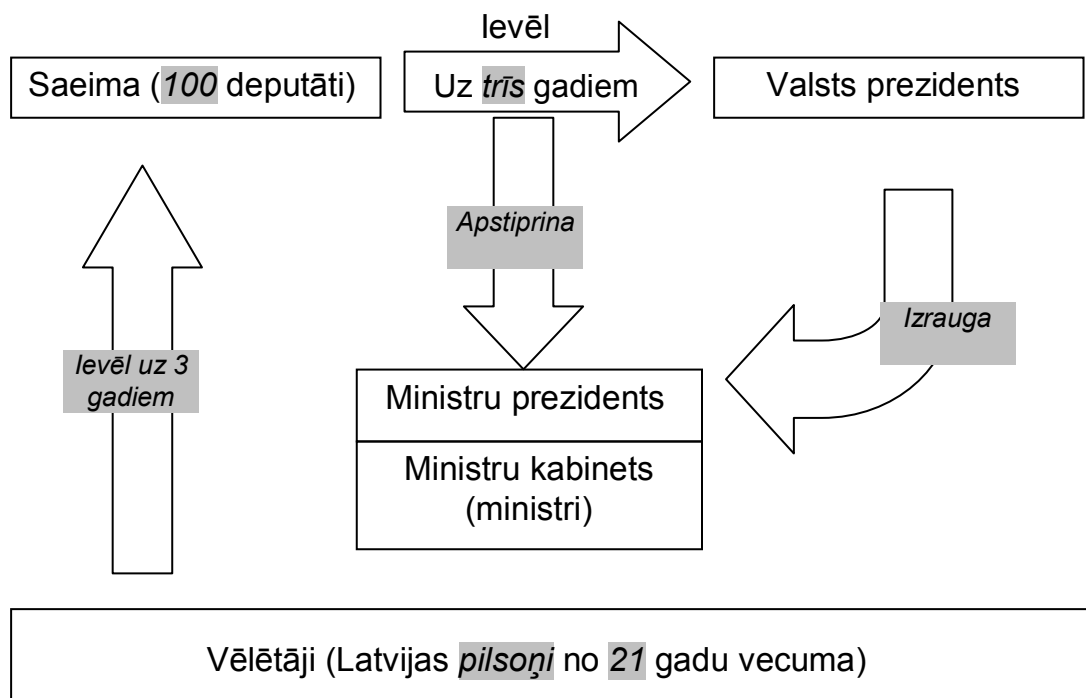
Saeima (100 deputāti)

Ievēl

Uz trīs gadiem

Valsts prezidents

Apstiprina

Izrauga

Ievēl uz 3 gadiem

Ministru prezidents

Ministru kabinets (ministri)

Vēlētāji (Latvijas pilsoņi no 21 gadu vecuma)